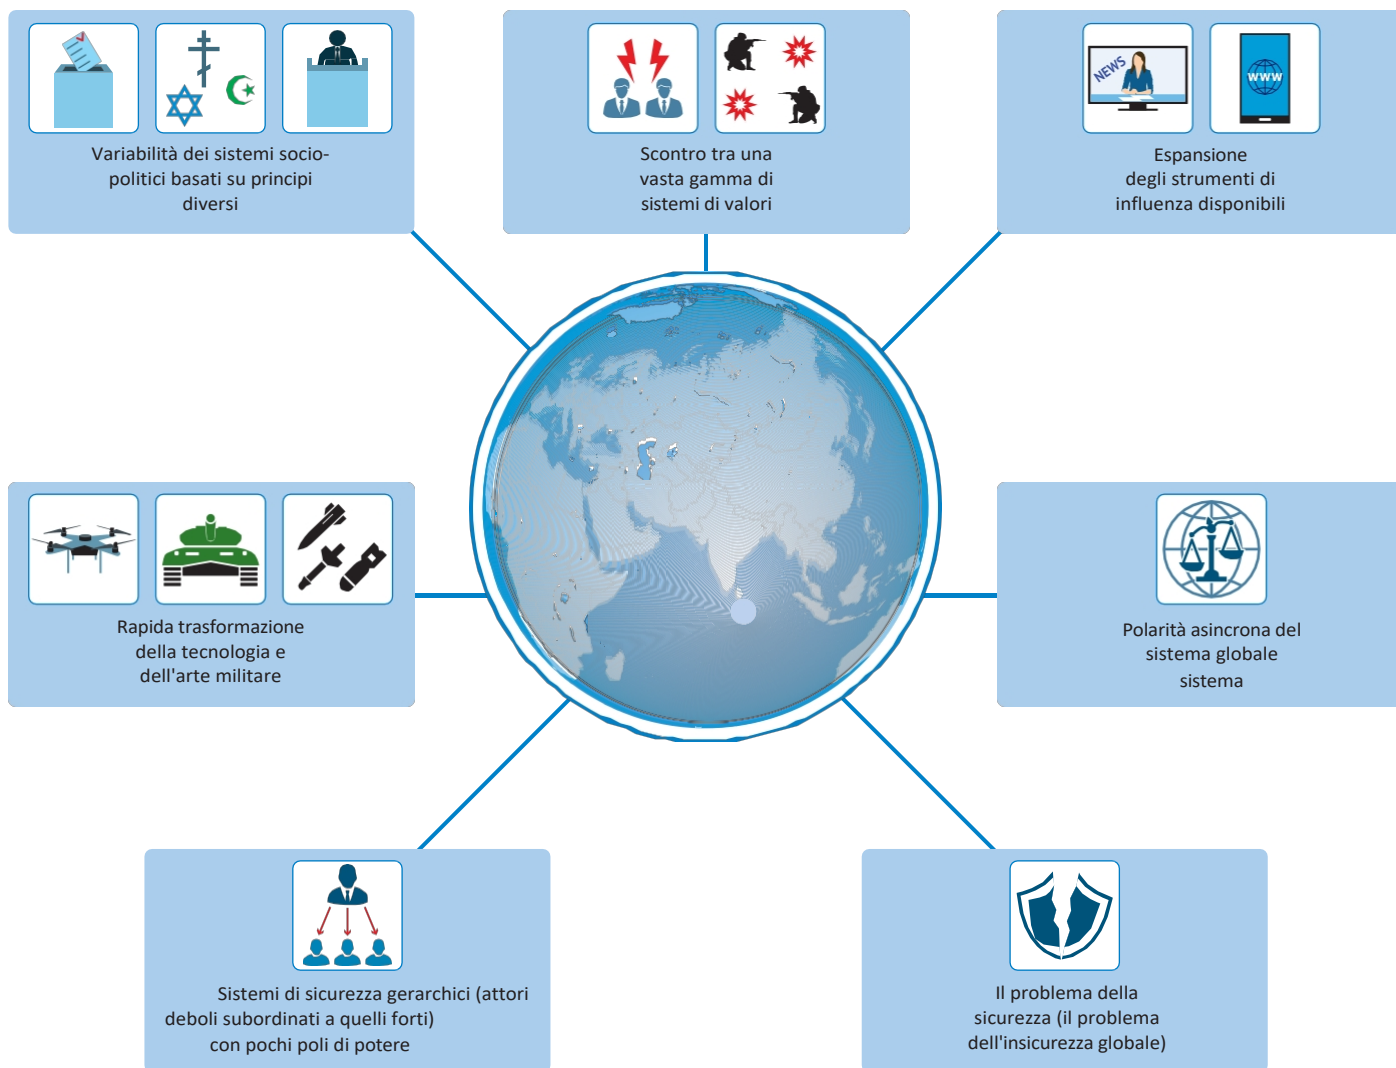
Variabilità dei sistemi socio-politici basati su principi diversi

Scontro tra una vasta gamma di sistemi di valori

NEWS

WWW

Espansione degli strumenti di influenza disponibili

Rapida trasformazione della tecnologia e dell'arte militare

Polarità asincrona del sistema globale sistema

Sistemi di sicurezza gerarchici (attori deboli subordinati a quelli forti) con pochi poli di potere

Il problema della sicurezza (il problema dell'insicurezza globale)